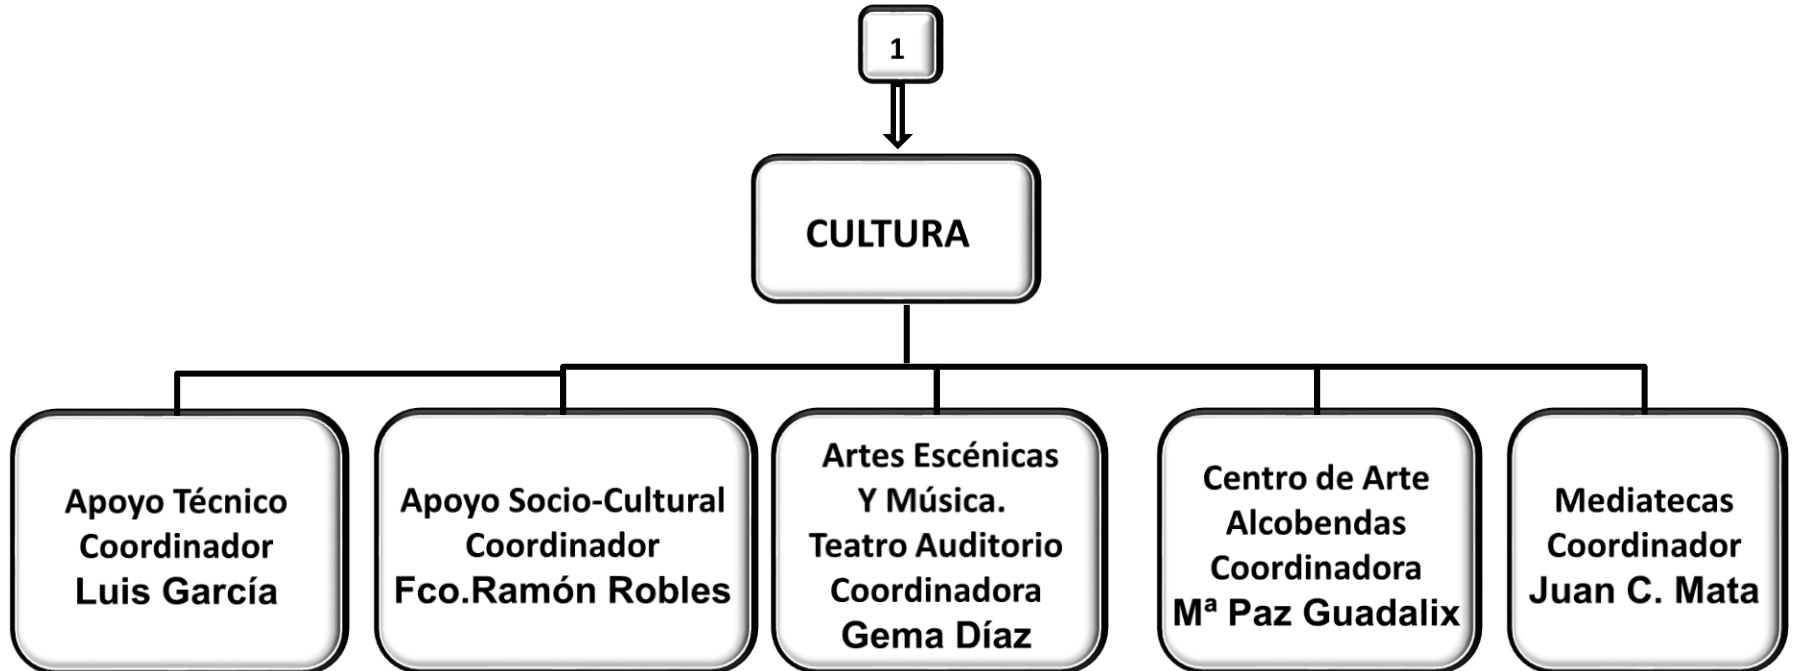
1

CULTURA

Apoyo Técnico
Coordinador
Luis García

Apoyo Socio-Cultural
Coordinador
Fco.Ramón Robles

Artes Escénicas
Y Música.
Teatro Auditorio
Coordinadora
Gema Díaz

Centro de Arte
Alcobendas
Coordinadora
Mª Paz Guadalix

Mediatecas
Coordinador
Juan C. Mata